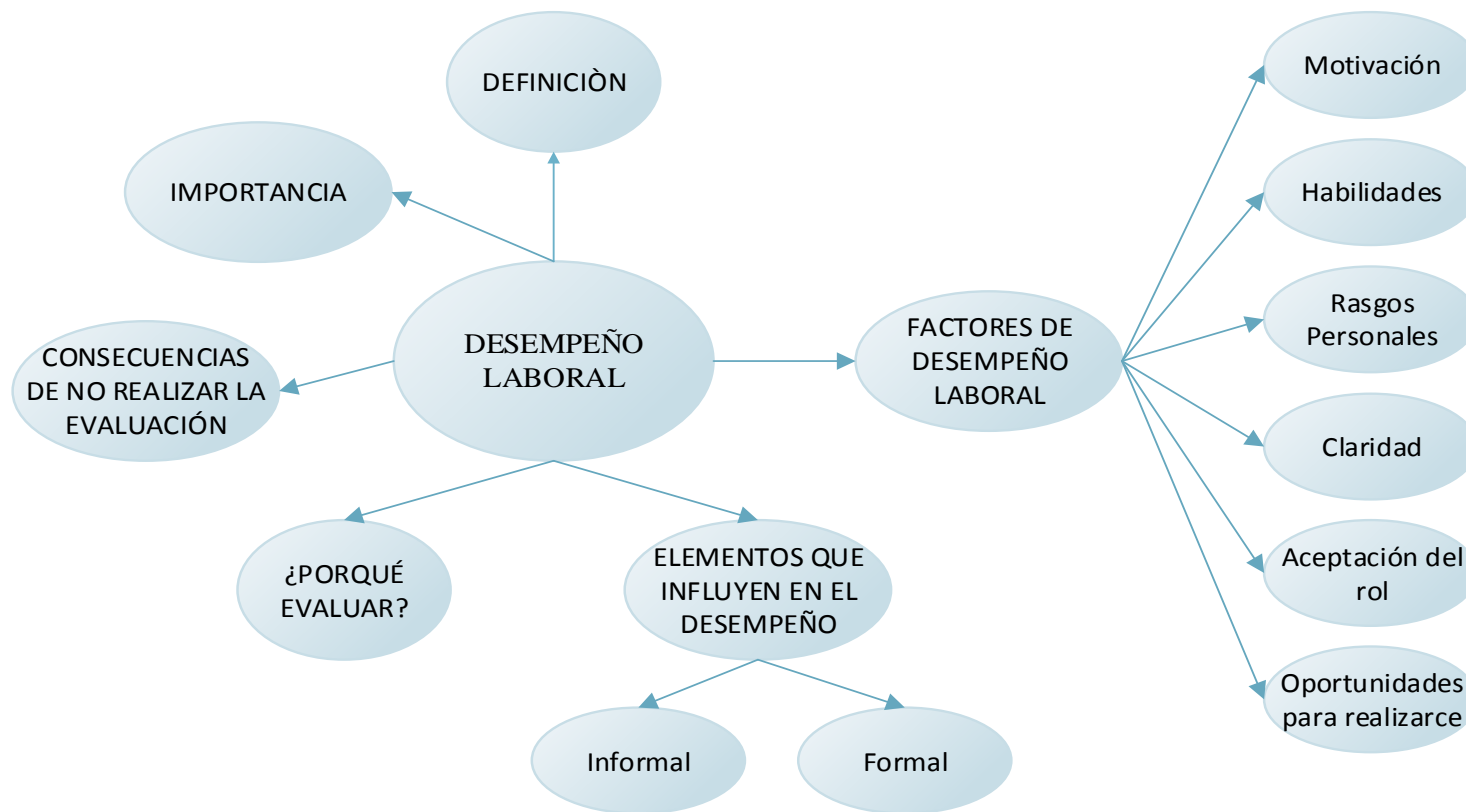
DEFINICIÒN

IMPORTANCIA

CONSECUENCIAS DE NO REALIZAR LA EVALUACIÓN

DESEMPEÑO LABORAL

¿PORQUÉ EVALUAR?

ELEMENTOS QUE INFLUYEN EN EL DESEMPEÑO

Informal

Formal

FACTORES DE DESEMPEÑO LABORAL

Motivación

Habilidades

Rasgos Personales

Claridad

Aceptación del rol

Oportunidades para realizarce